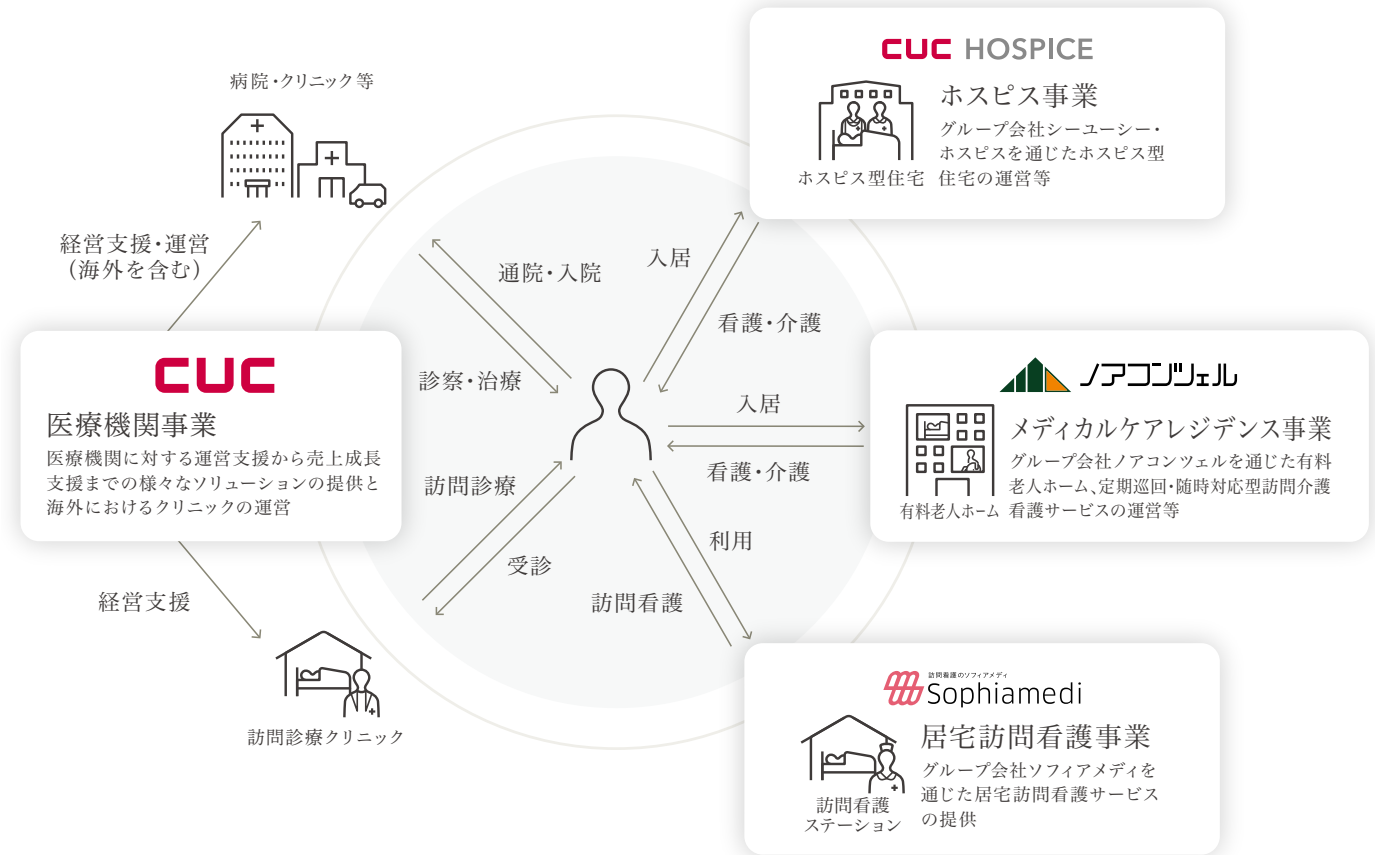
CUC HOSPICE

ホスピス事業

グループ会社シーユーシー・ホスピスを通じたホスピス型住宅の運営等

ホスピス型住宅

病院・クリニック等

経営支援・運営
（海外を含む）

通院・入院

入居

看護・介護

CUC

医療機関事業

医療機関に対する運営支援から売上成長支援までの様々なソリューションの提供と海外におけるクリニックの運営

診察・治療

ノアコンツェル

入居

メディカルケアレジデンス事業

看護・介護

グループ会社ノアコンツェルを通じた有料老人ホーム、定期巡回・随時対応型訪問介護看護サービスの運営等

有料老人ホーム

訪問診療

利用

受診

経営支援

訪問看護

訪問看護のソフィアメディ
Sophiamedi

居宅訪問看護事業

グループ会社ソフィアメディを通じた居宅訪問看護サービスの提供

訪問診療クリニック

訪問看護
ステーション